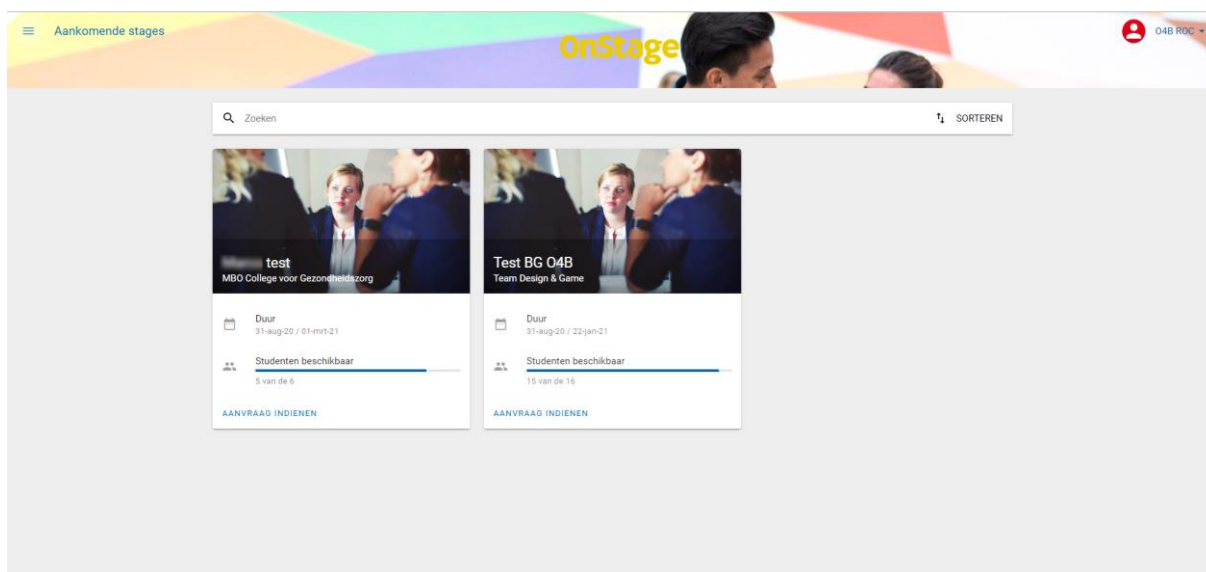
Aankomende stages

OnStage

O4B ROC

Zoeken

SORTEREN

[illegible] test
MBO College voor Gezondheidszorg

Duur
31-aug-20 / 01-mrt-21

Studenten beschikbaar
5 van de 6

AANVRAAG INDIENEN

Test BG O4B
Team Design & Game

Duur
31-aug-20 / 22-jan-21

Studenten beschikbaar
15 van de 16

AANVRAAG INDIENEN